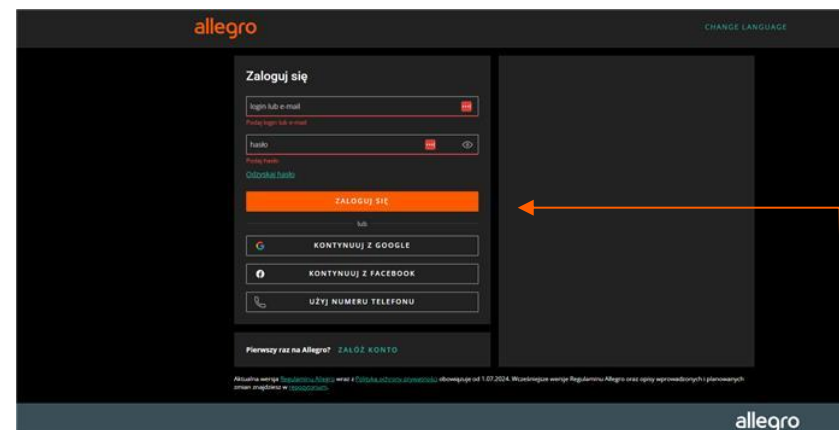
allegro

CHANGE LANGUAGE

Zaloguj się

login lub e-mail

Podaj login lub e-mail

hasło

Podaj hasło

Odzyskaj hasło

ZALOGUJ SIĘ

lub

KONTYNUUJ Z GOOGLE

KONTYNUUJ Z FACEBOOK

UŻYJ NUMERU TELEFONU

Pierwszy raz na Allegro? ZAŁÓŻ KONTO

Aktualna wersja Regulaminu Allegro wraz z Polityką ochrony prywatności obowiązuje od 1.07.2024. Wcześniejsze wersje Regulaminu Allegro oraz opisy wprowadzonych i planowanych zmian znajdziesz w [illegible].

allegro